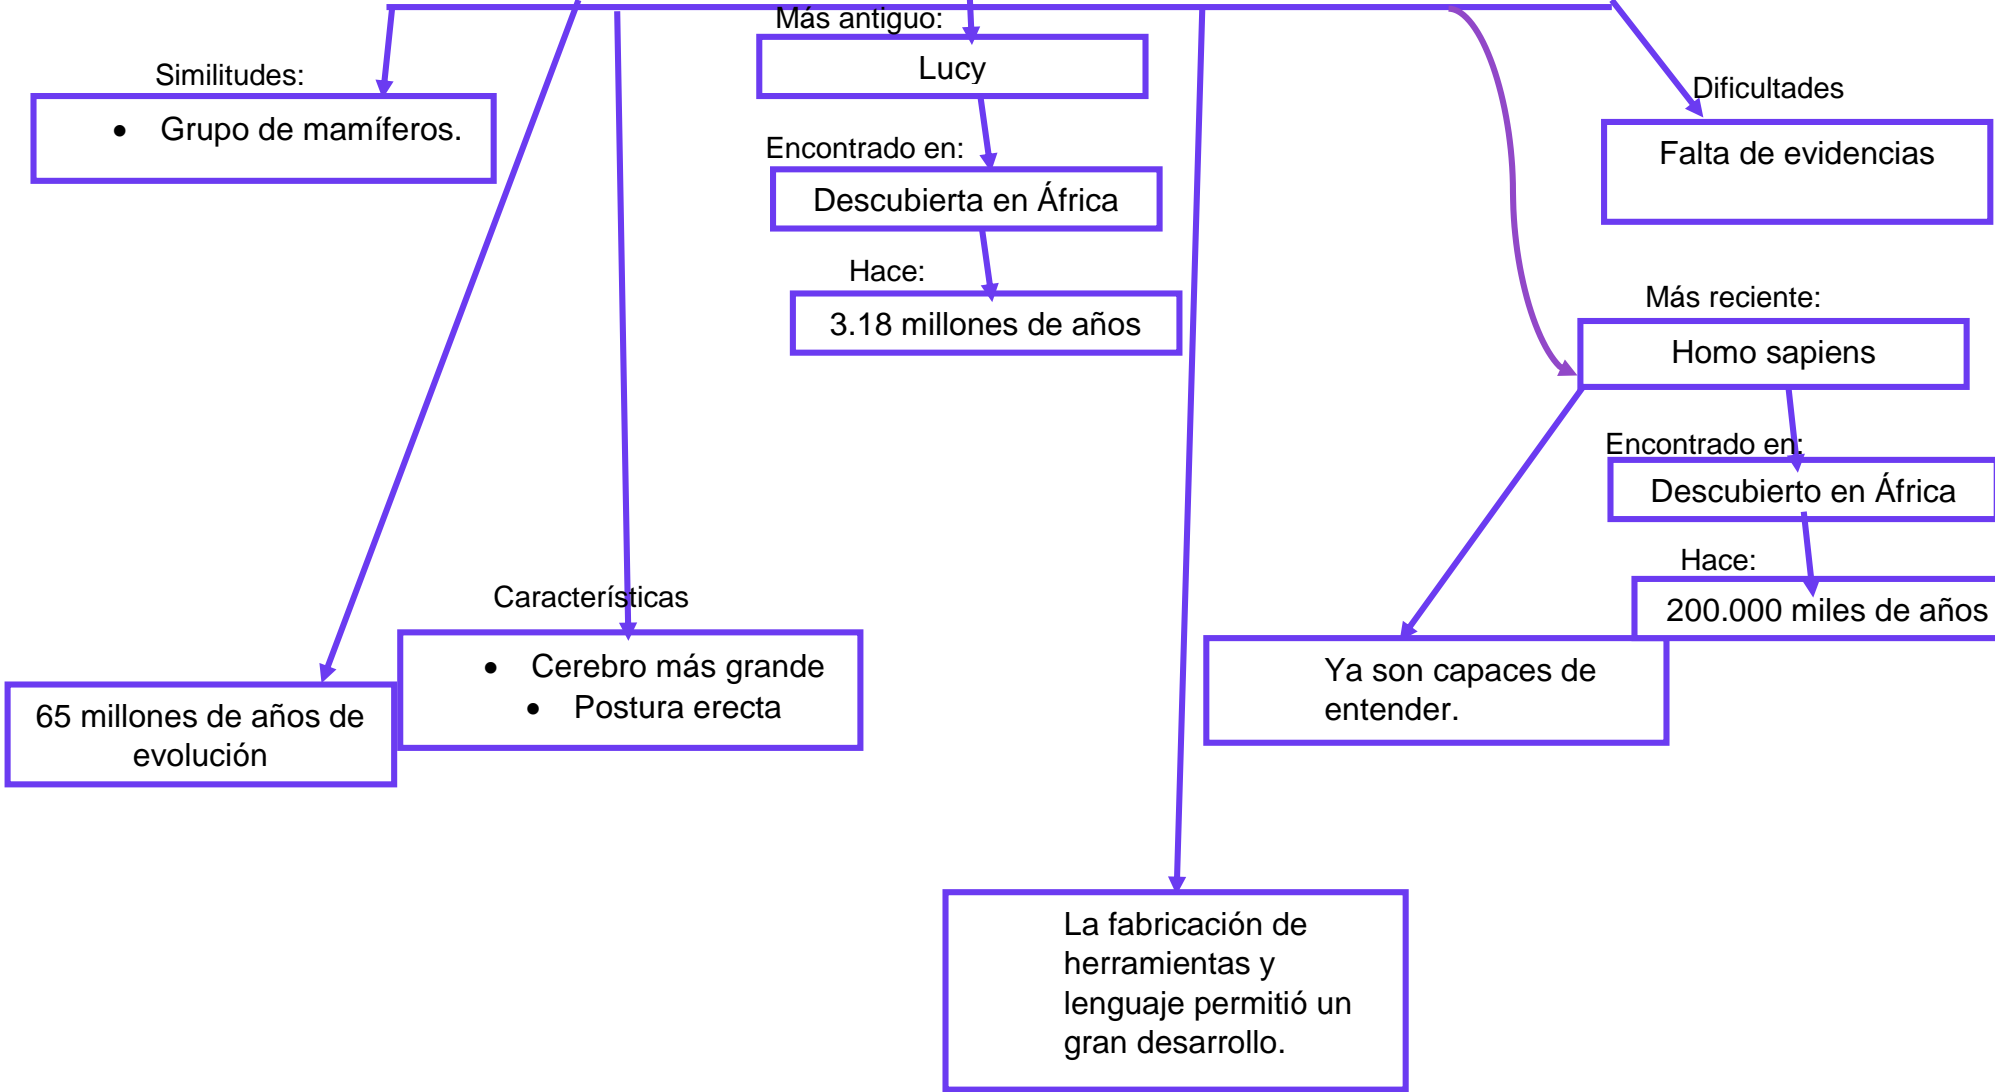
Más antiguo:

Lucy

Encontrado en:

Descubierta en África

Hace:

3.18 millones de años

Similitudes:

- Grupo de mamíferos.

Dificultades

Falta de evidencias

Más reciente:

Homo sapiens

Encontrado en:

Descubierto en África

Hace:

200.000 miles de años

Características

- Cerebro más grande
- Postura erecta

65 millones de años de evolución

Ya son capaces de entender.

La fabricación de herramientas y lenguaje permitió un gran desarrollo.